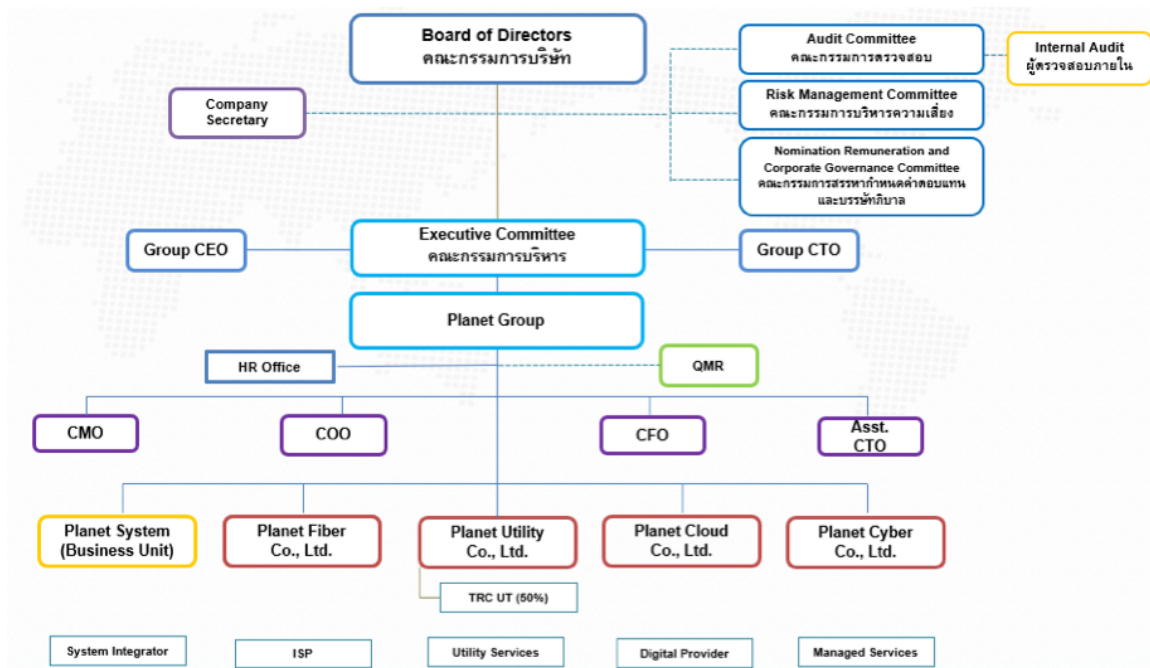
Board of Directors
คณะกรรมการบริษัท

Company Secretary

Audit Committee
คณะกรรมการตรวจสอบ

Internal Audit
ผู้ตรวจสอบภายใน

Risk Management Committee
คณะกรรมการบริหารความเสี่ยง

Nomination Remuneration and Corporate Governance Committee
คณะกรรมการสรรหากำหนดค่าตอบแทนและบรรษัทภิบาล

Group CEO

Executive Committee
คณะกรรมการบริหาร

Group CTO

Planet Group

HR Office

QMR

CMO

COO

CFO

Asst. CTO

Planet System (Business Unit)

Planet Fiber Co., Ltd.

Planet Utility Co., Ltd.

Planet Cloud Co., Ltd.

Planet Cyber Co., Ltd.

TRC UT (50%)

System Integrator

ISP

Utility Services

Digital Provider

Managed Services